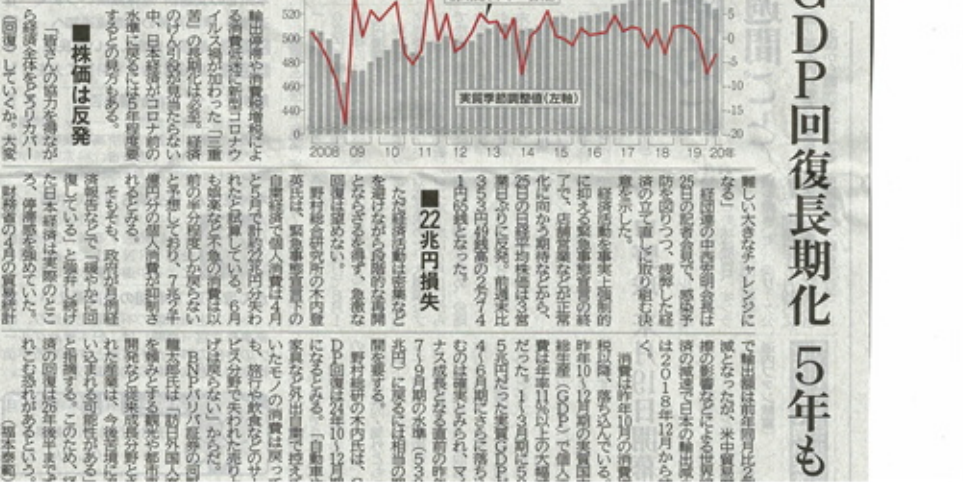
GDP回復長期化 5年も

520
500
480
460
440
420
400
2008 09 10 11 12 13 14 15 16 17 18 19 20年
実質季節調整値(左軸)
5
0
-5
-10
-15
-20
-25
-30

■株価は反発

■22兆円損失

輸出減や消費増税による落ち込みに新型コロナウイルス禍が加わった「三重苦」の長期化は必至。経済の回復が見通せない中、日本経済がコロナ前の水準に戻るには5年程度要するとの見方もある。

「皆さんの頑張りがあらゆる経済全体をV字回復(回復)していくか。大変

経団連の中西宏明会長は25日の記者会見で、感染予防を図りつつ、段階的に経済の立て直しに取り組む決意を示した。

経済活動を事実上制限的に抑える緊急事態宣言が全面解除されたことで、店舗営業など正常化への期待などから、25日の日経平均株価は2営業日ぶりに反発。前週末比529円高の2万0741円で終わった。

野村総合研究所の木内登英氏は、緊急事態宣言下での自粛効果で個人消費は4月と5月で計約22兆円分失われたと試算している。6月も家計の消費は宣言前の半分程度しか戻らないと予想しており、7月までの個人消費が回復するとみる。

そもそも、政府が月例経済報告などで「緩やかに回復している」と強弁し続けた日本経済は実際のところ、停滞感を強めていた。

消費は昨年10月の消費税増税以降、落ち込んでいる。昨年10~12月期の実質国内総生産(GDP)は前期比年率換算で7.3%減と大幅なマイナスだった。1~3月期にも5%を超える減少となった。4~6月期はさらに落ち込むのは確実とみられ、マイナス成長の見通しだ。

野村総研の木内氏は、GDP回復は24年10~12月期になるとみる。「外出自粛で失われたモノの消費は戻っても、旅行や飲食などのサービス分野で失われた消費は戻らない」からだ。

BNPパリバ証券の河野龍太郎氏は「コロナ禍の影響を脱するのは相当時間がかかる」と指摘する。

で輸出額は前年同月比が減となり、米中貿易摩擦の影響なども日本の輸出は2018年12月から